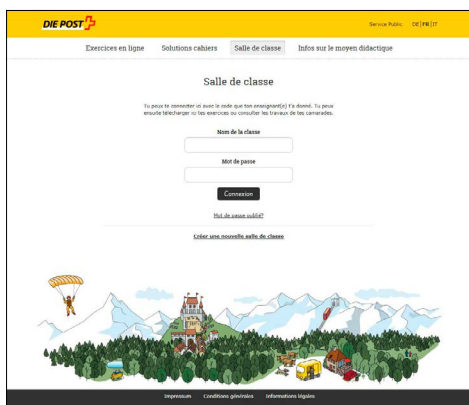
DIE POST

Service Public DE | FR | IT

Exercices en ligne Solutions cahiers Salle de classe Infos sur le moyen didactique

Salle de classe

Tu peux te connecter ici avec le code que ton enseignant(e) t'a donné. Tu peux ensuite télécharger ici tes exercices ou consulter les travaux de tes camarades.

Nom de la classe

Mot de passe

Connexion

Mot de passe oublié?

Créer une nouvelle salle de classe

Impressum Conditions générales Informations légales